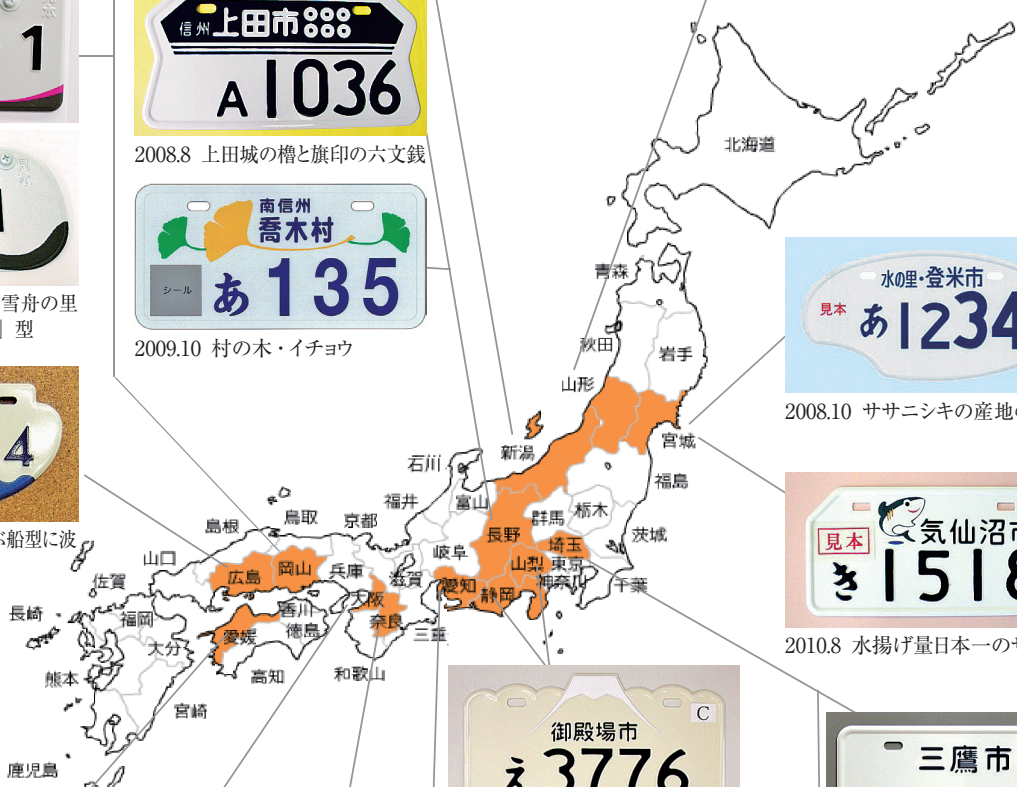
1

信州 上田市
A 1036
2008.8 上田城の櫓と旗印の六文銭

南信州
喬木村
シール
あ 135
2009.10 村の木・イチョウ

雪舟の里
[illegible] 型

4

が船型に波

北海道
青森
秋田
岩手
山形
宮城
新潟
福島
石川
富山
福井
群馬
栃木
茨城
長野
埼玉
山梨
東京
神奈川
千葉
岐阜
愛知
静岡
島根
鳥取
京都
滋賀
兵庫
大阪
奈良
三重
和歌山
山口
広島
岡山
香川
徳島
愛媛
高知
佐賀
福岡
長崎
大分
熊本
宮崎
鹿児島

水の里・登米市
見本
あ 1234
2008.10 ササニシキの産地の

見本
気仙沼市
き 1518
2010.8 水揚げ量日本一の

C
御殿場市
え 3776

三鷹市